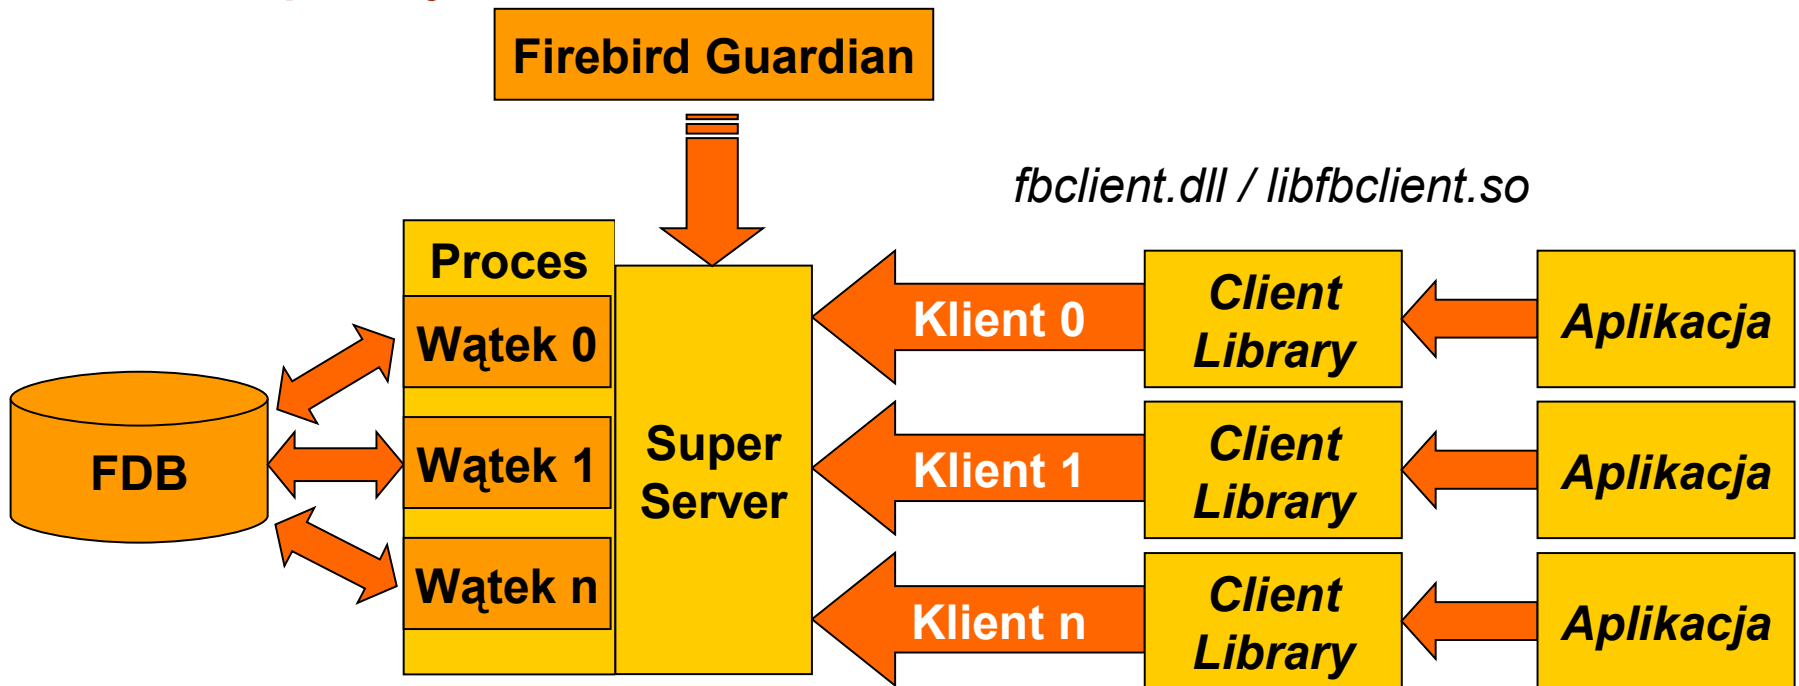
Firebird Guardian

fbclient.dll / libfbclient.so

Proces

Wątek 0

Wątek 1

Wątek n

FDB

Super Server

Klient 0

Klient 1

Klient n

Client Library

Client Library

Client Library

Aplikacja

Aplikacja

Aplikacja